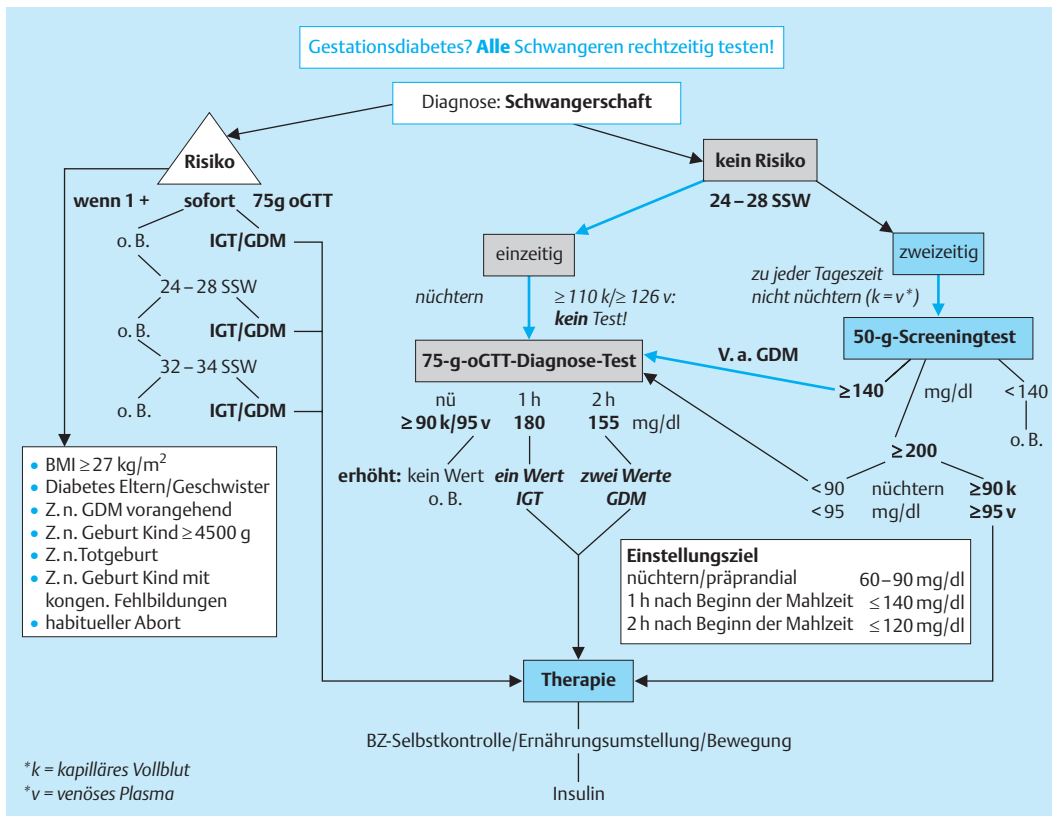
Gestationsdiabetes? **Alle** Schwangeren rechtzeitig testen!

Diagnose: **Schwangerschaft**

**Risiko**

**wenn 1 +** **sofort** **75g oGTT**

o. B. **IGT/GDM**

24 – 28 SSW

o. B. **IGT/GDM**

32 – 34 SSW

o. B. **IGT/GDM**

- BMI ≥ 27 kg/m$^2$
- Diabetes Eltern/Geschwister
- Z. n. GDM vorangehend
- Z. n. Geburt Kind ≥ 4500 g
- Z. n.Totgeburt
- Z. n. Geburt Kind mit kongen. Fehlbildungen
- habitueller Abort

**kein Risiko**

**24 – 28 SSW**

einzeitig

nüchtern

≥ 110 k/≥ 126 v: **kein** Test!

zweizeitig

zu jeder Tageszeit nicht nüchtern (k = v*)

**50-g-Screeningtest**

**V. a. GDM**

**≥ 140** mg/dl < 140

o. B.

**75-g-oGTT-Diagnose-Test**

nü 1 h 2 h

**≥ 90 k/95 v** **180** **155** mg/dl

**erhöht:** kein Wert o. B. ***ein Wert IGT*** ***zwei Werte GDM***

**≥ 200**

< 90 < 95 nüchtern mg/dl **≥ 90 k ≥ 95 v**

**Einstellungsziel**

| | |
|---|---|
| nüchtern/präprandial | 60 – 90 mg/dl |
| 1 h nach Beginn der Mahlzeit | ≤ 140 mg/dl |
| 2 h nach Beginn der Mahlzeit | ≤ 120 mg/dl |

**Therapie**

BZ-Selbstkontrolle/Ernährungsumstellung/Bewegung

Insulin

*k = kapilläres Vollblut
*v = venöses Plasma